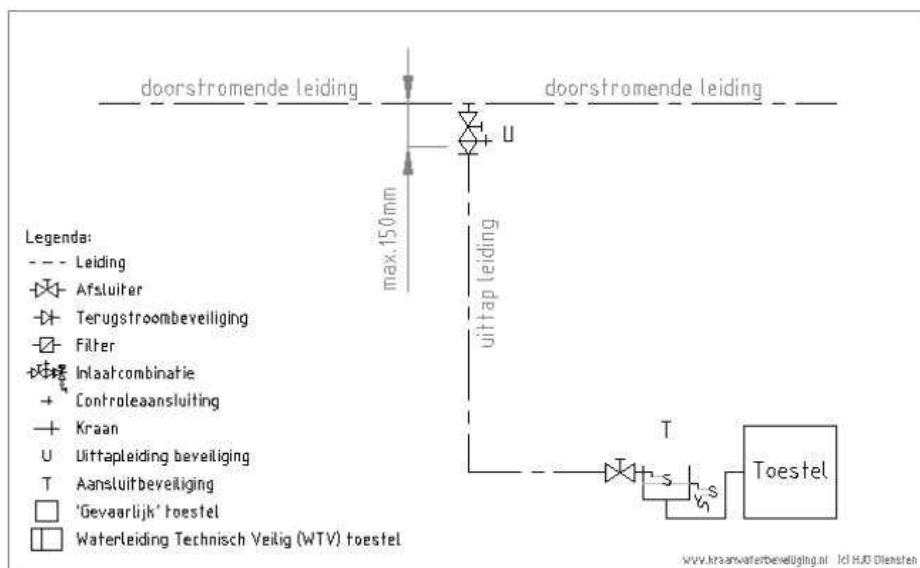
doorstromende leiding

doorstromende leiding

U

max.150mm

uittap leiding

Legenda:

- - - Leiding

Afsluiter

Terugstroombeveiliging

Filter

Inlaatcombinatie

Controleaansluiting

Kraan

U Uittapleiding beveiliging

T Aansluitbeveiliging

'Gevaarlijk' toestel

Waterleiding Technisch Veilig (WTV) toestel

T

S

S

Toestel

www.kraanwaterbeveiliging.nl (c) HJO Diensten